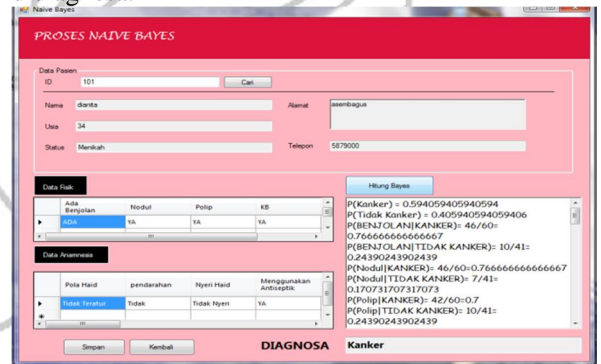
Naive Bayes

PROSES NAIVE BAYES

Data Pasien
ID 101 Cari

Nama dianita
Alamat asembagus

Usia 34

Status Menikah
Telepon 5879000

Data Fisik

| | Ada Benjolan | Nodul | Polip | KB |
|---|---|---|---|---|
| ▶ | ADA | YA | YA | YA |

Data Anamnesis

| | Pola Haid | pendarahan | Nyeri Haid | Menggunakan Anticeptik |
|---|---|---|---|---|
| ▶ | Tidak Teratur | Tidak | Tidak Nyeri | YA |
| * | | | | |

Hitung Bayes

P(Kanker) = 0.594059405940594
P(Tidak Kanker) = 0.405940594059406
P(BENJOLAN|KANKER)= 46/60= 0.766666666666667
P(BENJOLAN|TIDAK KANKER)= 10/41= 0.24390243902439
P(Nodul|KANKER)= 46/60=0.766666666666667
P(Nodul|TIDAK KANKER)= 7/41= 0.170731707317073
P(Polip|KANKER)= 42/60=0.7
P(Polip|TIDAK KANKER)= 10/41= 0.24390243902439

Simpan Kembali

DIAGNOSA Kanker